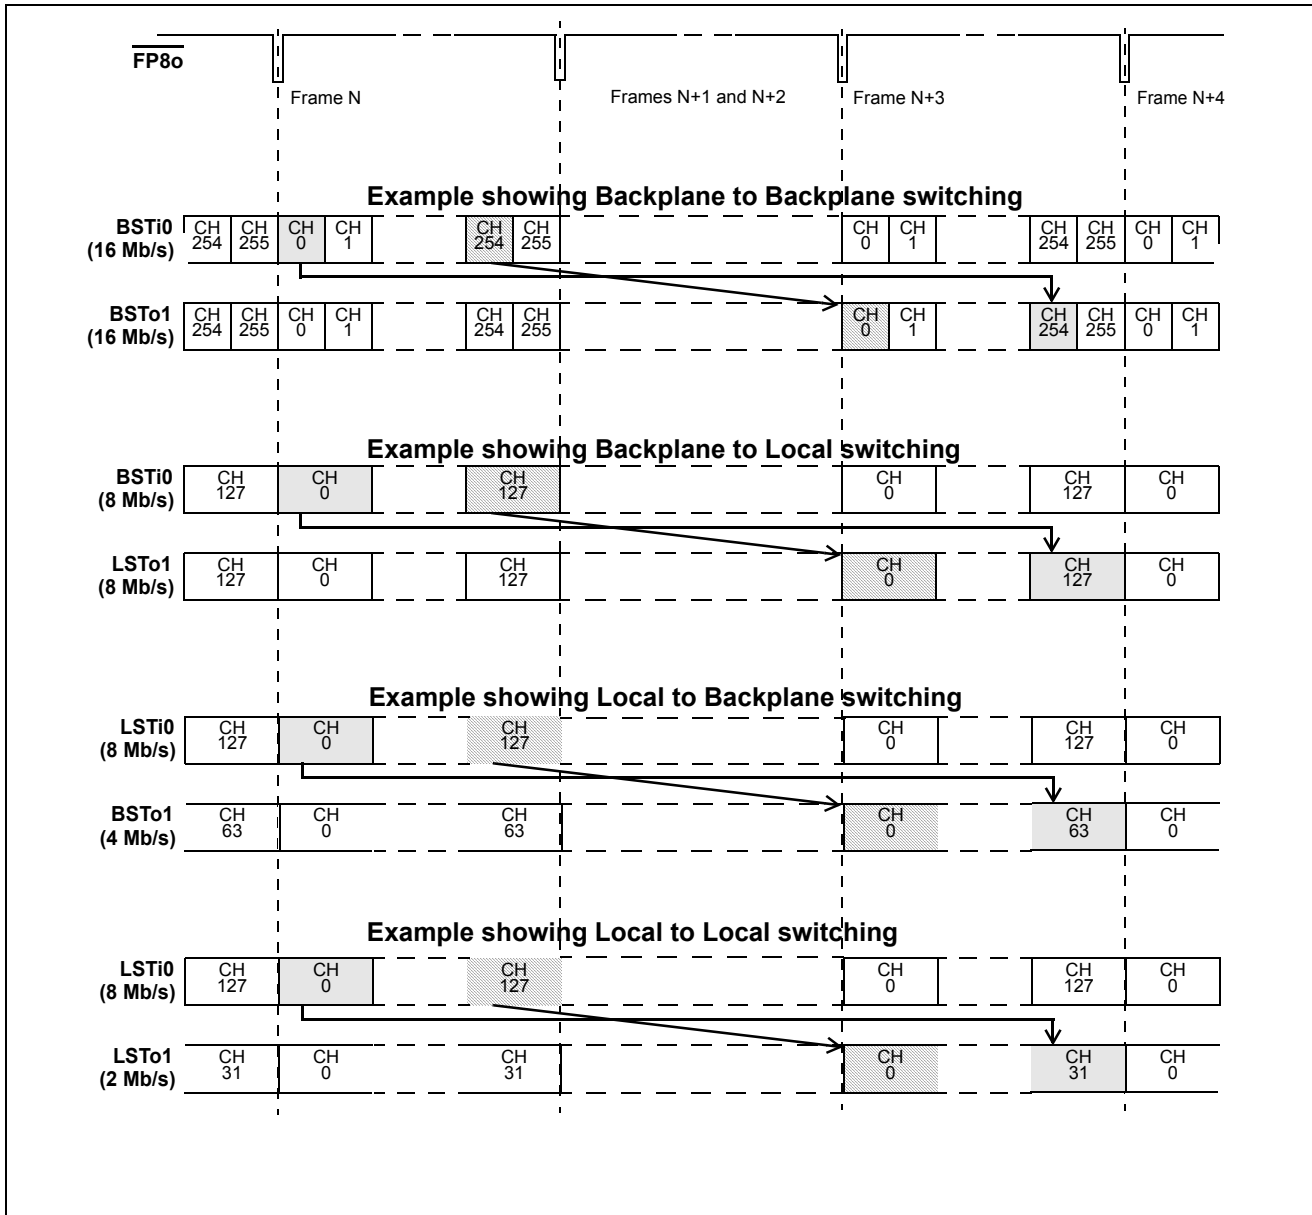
$\overline{\text{FP8o}}$

Frame N

Frames N+1 and N+2

Frame N+3

Frame N+4

Example showing Backplane to Backplane switching

BSTi0 (16 Mb/s)
CH 254 CH 255 CH 0 CH 1 CH 254 CH 255 CH 0 CH 1 CH 254 CH 255 CH 0 CH 1

BSTo1 (16 Mb/s)
CH 254 CH 255 CH 0 CH 1 CH 254 CH 255 CH 0 CH 1 CH 254 CH 255 CH 0 CH 1

Example showing Backplane to Local switching

BSTi0 (8 Mb/s)
CH 127 CH 0 CH 127 CH 0 CH 127 CH 0

LSTo1 (8 Mb/s)
CH 127 CH 0 CH 127 CH 0 CH 127 CH 0

Example showing Local to Backplane switching

LSTi0 (8 Mb/s)
CH 127 CH 0 CH 127 CH 0 CH 127 CH 0

BSTo1 (4 Mb/s)
CH 63 CH 0 CH 63 CH 0 CH 63 CH 0

Example showing Local to Local switching

LSTi0 (8 Mb/s)
CH 127 CH 0 CH 127 CH 0 CH 127 CH 0

LSTo1 (2 Mb/s)
CH 31 CH 0 CH 31 CH 0 CH 31 CH 0